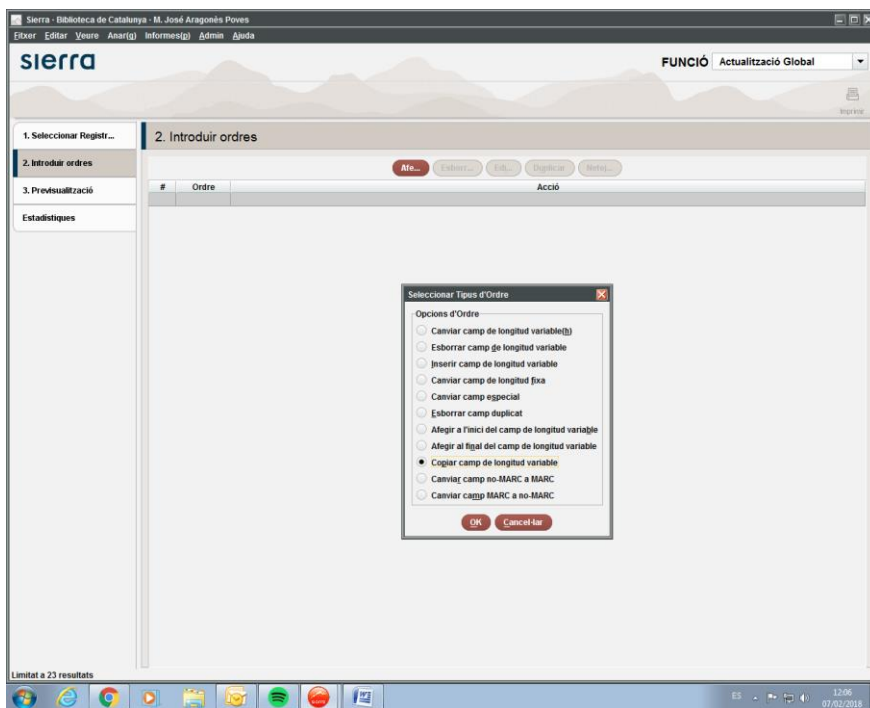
Sierra · Biblioteca de Catalunya · M. José Aragonès Poves

Fitxer Editar Veure Anar(g) Informes(p) Admin Ajuda

sierra

FUNCIÓ Actualització Global

Imprimir

1. Seleccionar Registr...
2. Introduir ordres
3. Previsualització
Estadístiques

2. Introduir ordres

Afe... Esborr... Edi... Duplicar Refoj...

| # | Ordre | Acció |
|---|---|---|

Seleccionar Tipus d'Ordre

Opcions d'Ordre
Canviar camp de longitud variable(h)
Esborrar camp de longitud variable
Inserir camp de longitud variable
Canviar camp de longitud fixa
Canviar camp especial
Esborrar camp duplicat
Afegir a l'inici del camp de longitud variable
Afegir al final del camp de longitud variable
Copiar camp de longitud variable
Canviar camp no-MARC a MARC
Canviar camp MARC a no-MARC

OK Cancel·lar

Limitat a 23 resultats

ES 12:06 07/02/2018